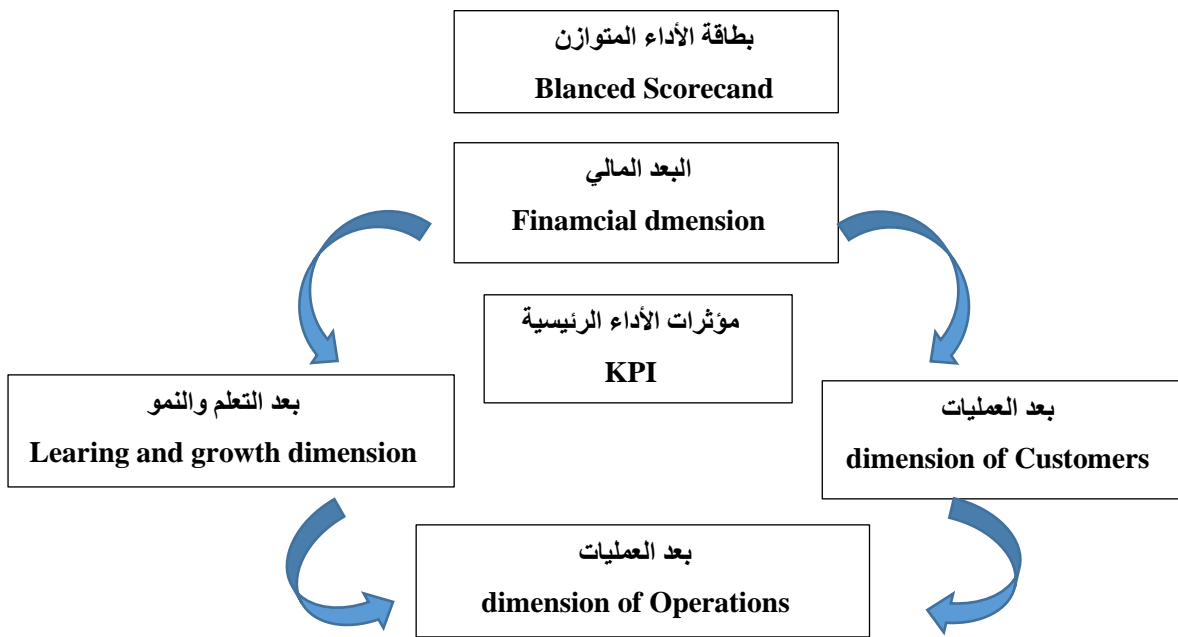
بطاقة الأداء المتوازن
Blanced Scorecand

البعد المالي
Finamcial dmension

مؤثرات الأداء الرئيسية
KPI

بعد التعلم والنمو
Learing and growth dimension

بعد العمليات
dimension of Customers

بعد العمليات
dimension of Operations